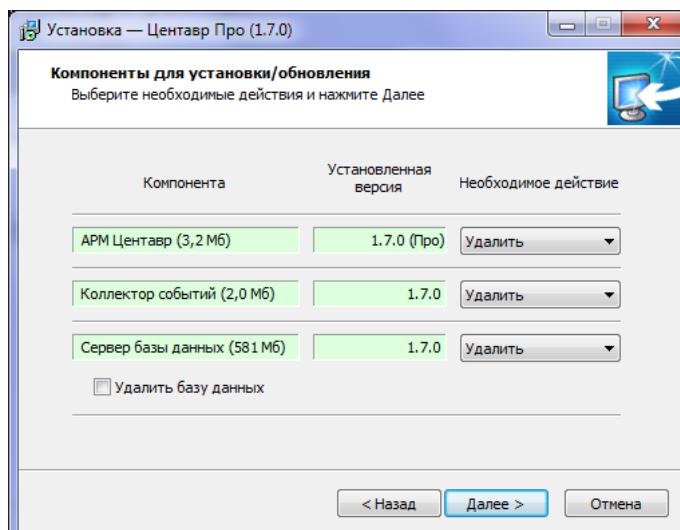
Установка — Центавр Про (1.7.0)

Компоненты для установки/обновления
Выберите необходимые действия и нажмите Далее

| Компонента | Установленная версия | Необходимое действие |
|---|---|---|
| АРМ Центавр (3,2 Мб) | 1.7.0 (Про) | Удалить |
| Коллектор событий (2,0 Мб) | 1.7.0 | Удалить |
| Сервер базы данных (581 Мб) | 1.7.0 | Удалить |

Удалить базу данных

< Назад
Далее >
Отмена